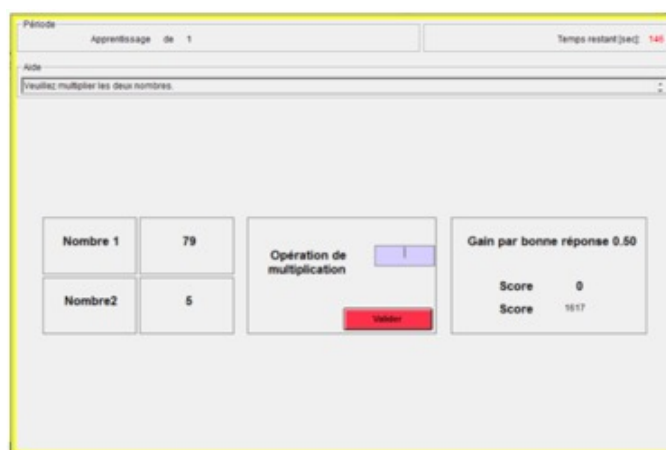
Période
Apprentissage de 1

Temps restant [sec]: 146

Aide
Veuillez multiplier les deux nombres.

| Nombre 1 | 79 |
|---|---|
| Nombre2 | 5 |

Opération de multiplication

Valider

Gain par bonne réponse 0.50

Score 0
Score 1617